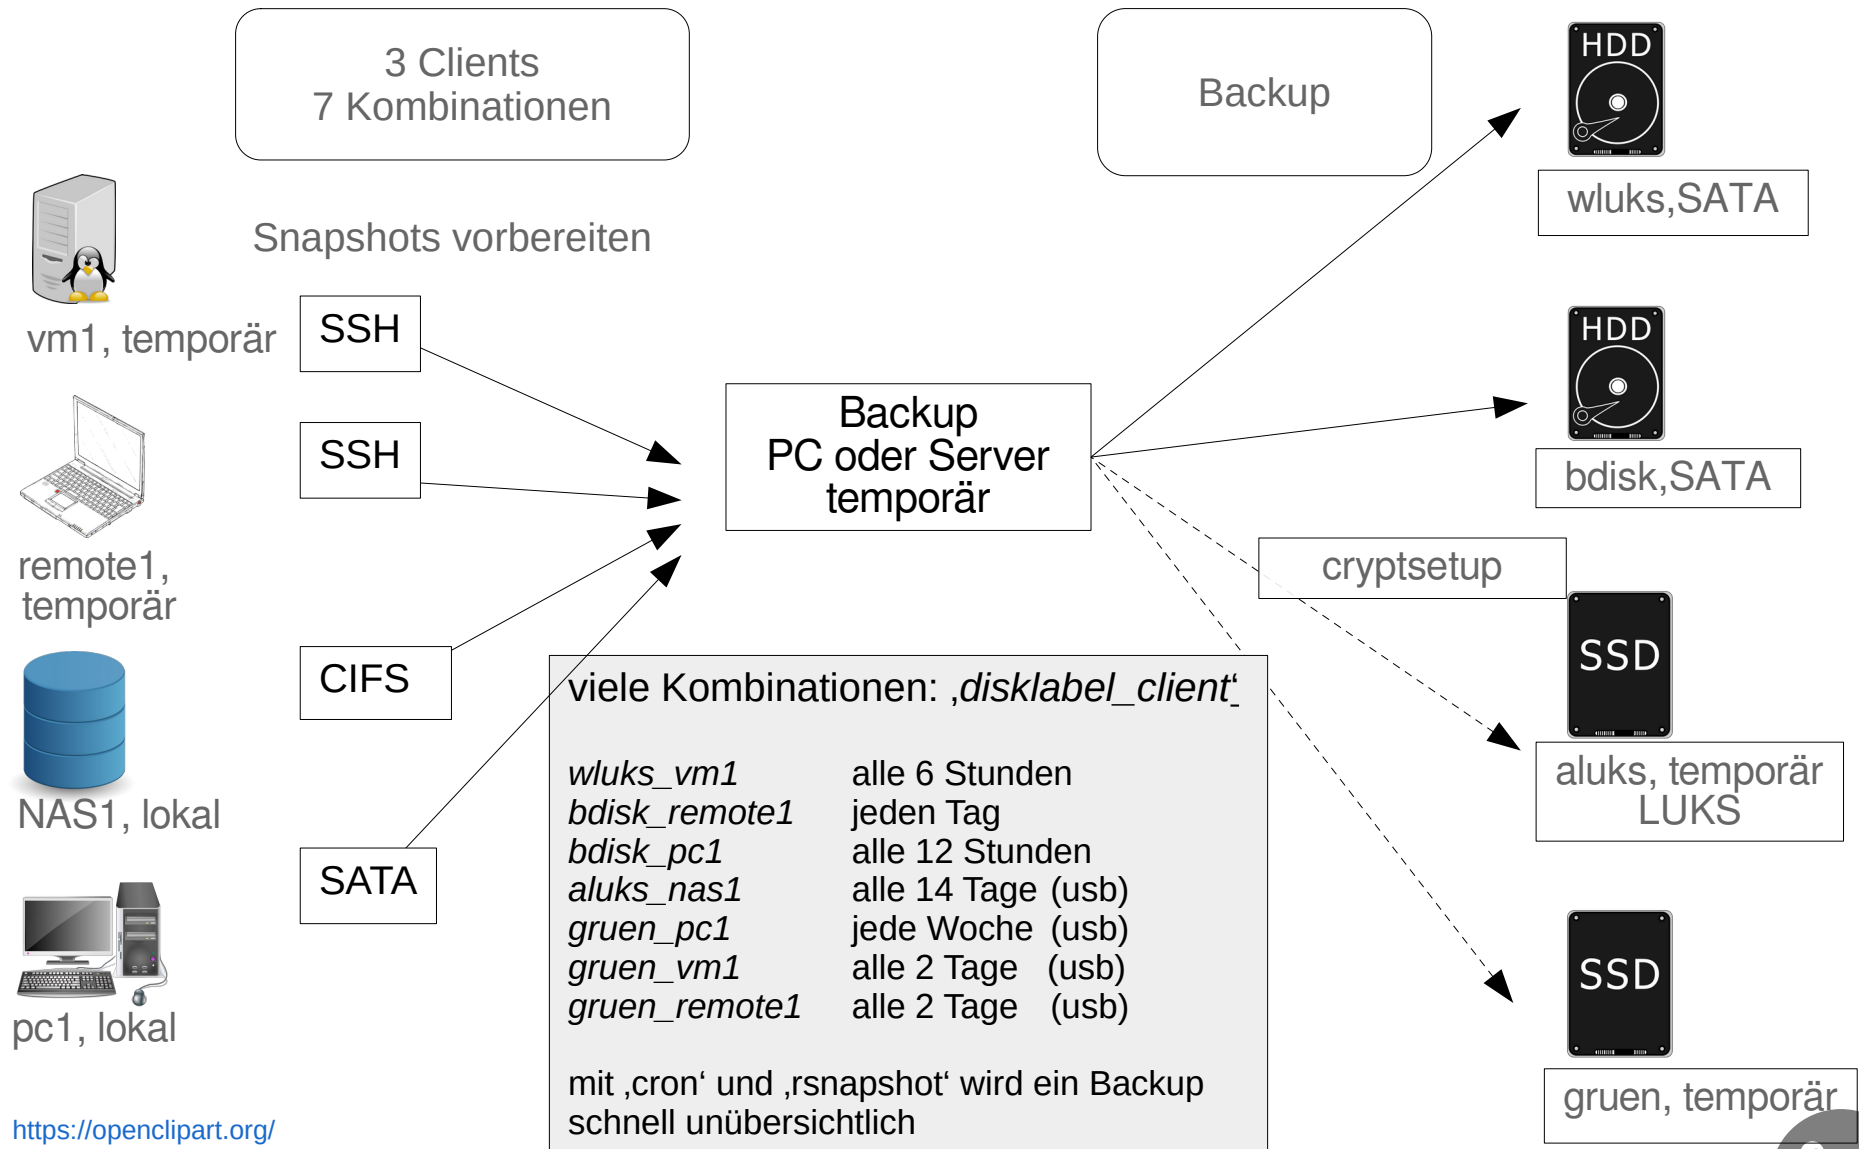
3 Clients
7 Kombinationen

Backup

HDD

wluks,SATA

Snapshots vorbereiten

vm1, temporär

SSH

SSH

HDD

Backup
PC oder Server
temporär

bdisk,SATA

remote1,
temporär

cryptsetup

SSD

CIFS

viele Kombinationen: ‚disklabel_client‘

NAS1, lokal

| | |
|---|---|
| *wluks_vm1* | alle 6 Stunden |
| *bdisk_remote1* | jeden Tag |
| *bdisk_pc1* | alle 12 Stunden |
| *aluks_nas1* | alle 14 Tage (usb) |
| *gruen_pc1* | jede Woche (usb) |
| *gruen_vm1* | alle 2 Tage (usb) |
| *gruen_remote1* | alle 2 Tage (usb) |

aluks, temporär
LUKS

SATA

SSD

pc1, lokal

mit ‚cron‘ und ‚rsnapshot‘ wird ein Backup schnell unübersichtlich

gruen, temporär

https://openclipart.org/